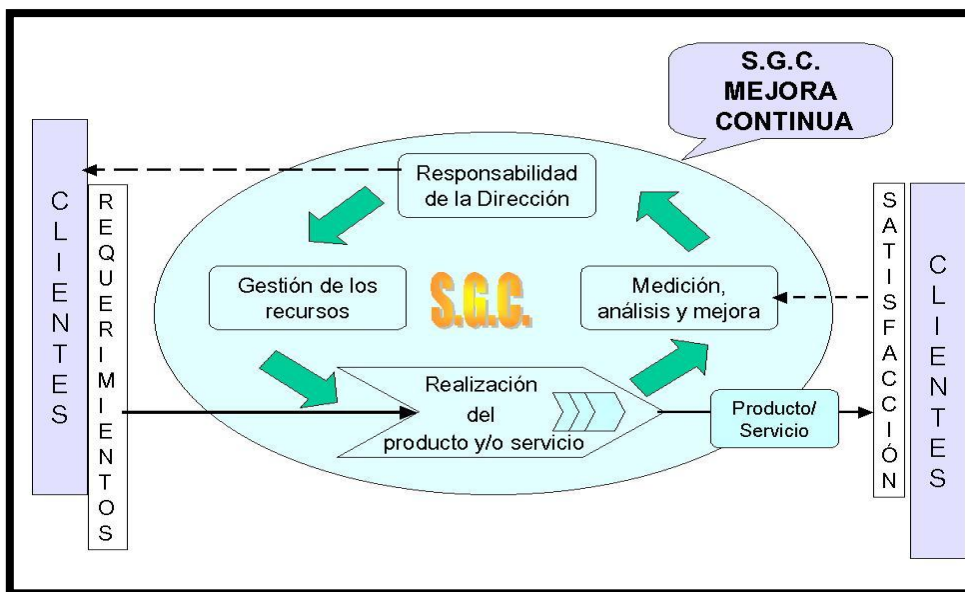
S.G.C.
MEJORA
CONTINUA

CLIENTES

REQUERIMIENTOS

Responsabilidad de la Dirección

Gestión de los recursos

S.G.C.

Medición, análisis y mejora

Realización del producto y/o servicio

Producto/ Servicio

SATISFACCIÓN

CLIENTES